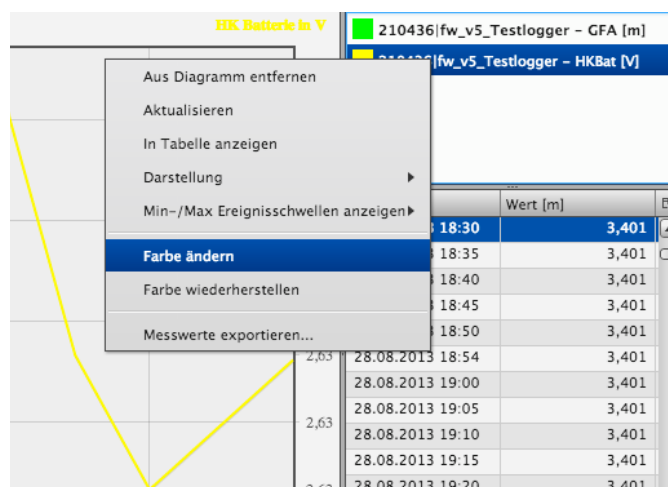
HK Batterie in V

210436|fw_v5_Testlogger - GFA [m]
210436|fw_v5_Testlogger - HKBat [V]

Aus Diagramm entfernen
Aktualisieren
In Tabelle anzeigen
Darstellung
Min-/Max Ereignisschwellen anzeigen
Farbe ändern
Farbe wiederherstellen
Messwerte exportieren...

2,63
2,63

| | Wert [m] |
|---|---|
| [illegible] 18:30 | 3,401 |
| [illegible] 18:35 | 3,401 |
| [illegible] 18:40 | 3,401 |
| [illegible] 18:45 | 3,401 |
| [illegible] 18:50 | 3,401 |
| 28.08.2013 18:54 | 3,401 |
| 28.08.2013 19:00 | 3,401 |
| 28.08.2013 19:05 | 3,401 |
| 28.08.2013 19:10 | 3,401 |
| 28.08.2013 19:15 | 3,401 |
| 28.08.2013 19:20 | 3,401 |